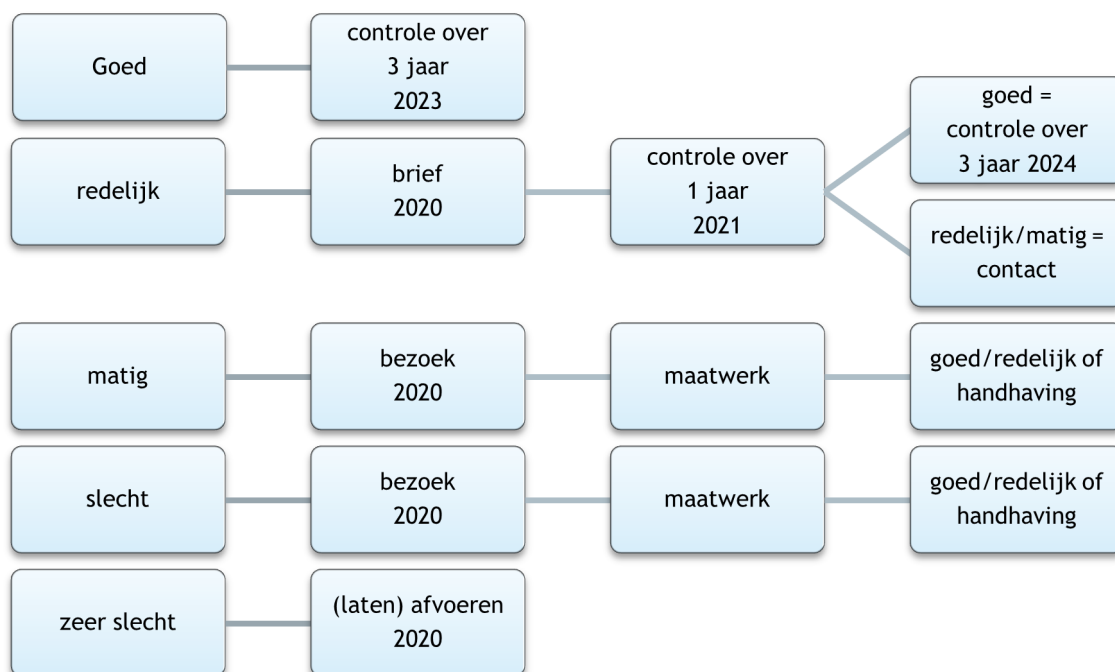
Goed

controle over
3 jaar
2023

redelijk

brief
2020

controle over
1 jaar
2021

goed =
controle over
3 jaar 2024

redelijk/matig =
contact

matig

bezoek
2020

maatwerk

goed/redelijk of
handhaving

slecht

bezoek
2020

maatwerk

goed/redelijk of
handhaving

zeer slecht

(laten) afvoeren
2020